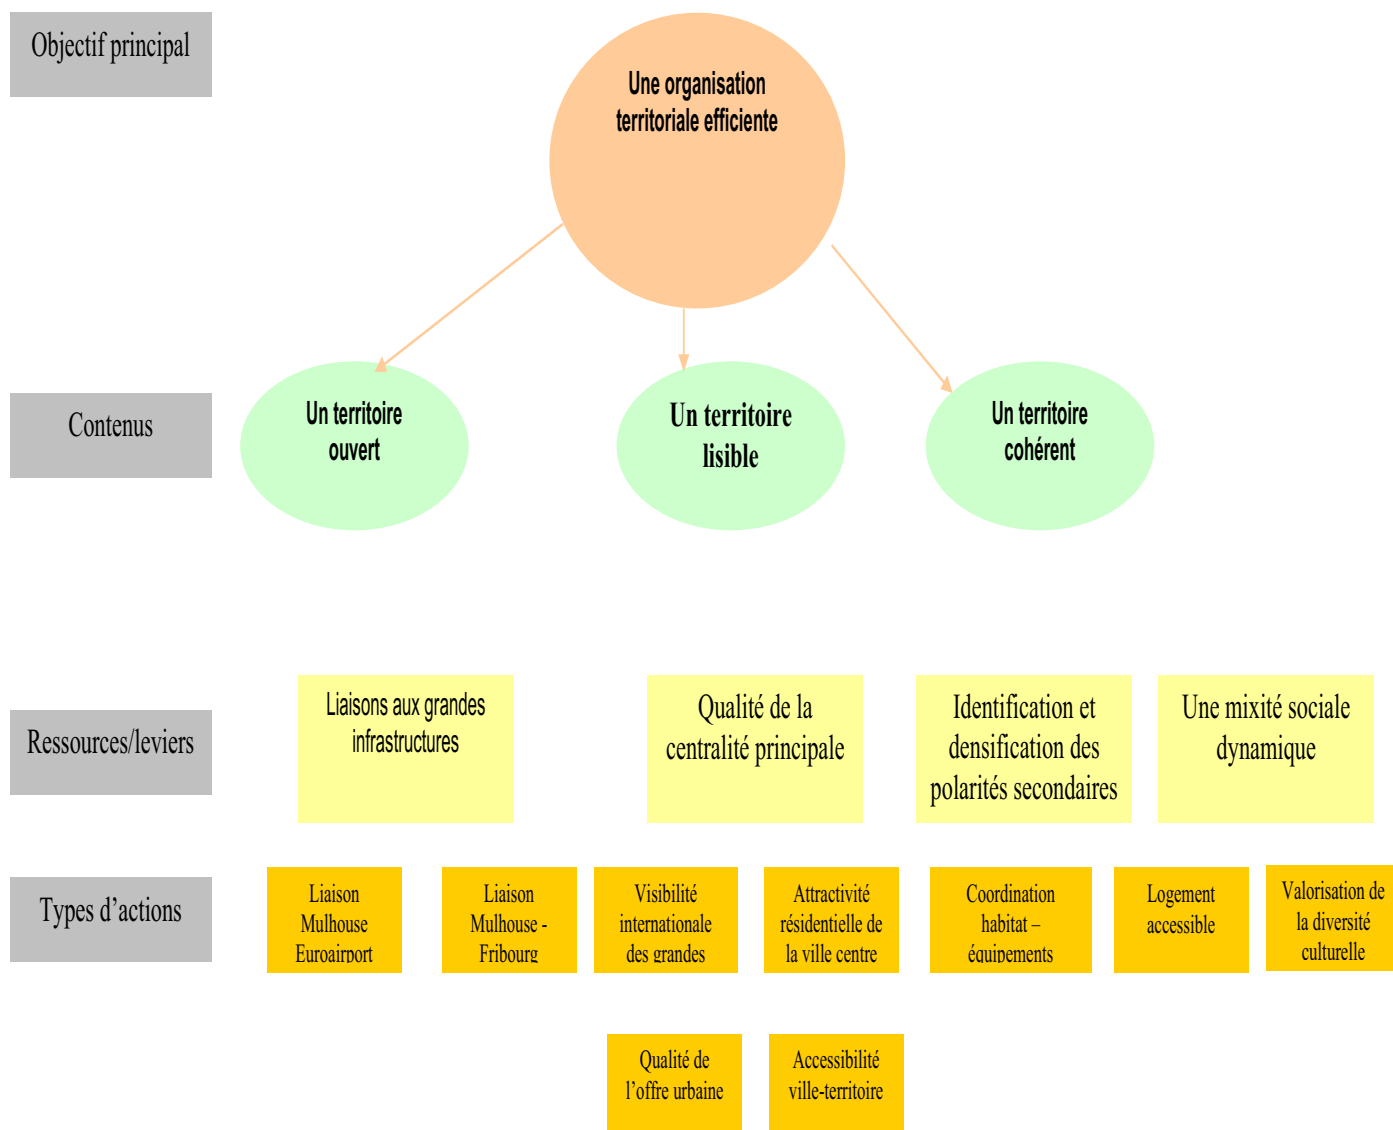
Objectif principal

Une organisation territoriale efficiente

Contenus

Un territoire ouvert

Un territoire lisible

Un territoire cohérent

Ressources/leviers

Liaisons aux grandes infrastructures

Qualité de la centralité principale

Identification et densification des polarités secondaires

Une mixité sociale dynamique

Types d'actions

Liaison Mulhouse Euroairport

Liaison Mulhouse - Fribourg

Visibilité internationale des grandes

Attractivité résidentielle de la ville centre

Coordination habitat – équipements

Logement accessible

Valorisation de la diversité culturelle

Qualité de l'offre urbaine

Accessibilité ville-territoire